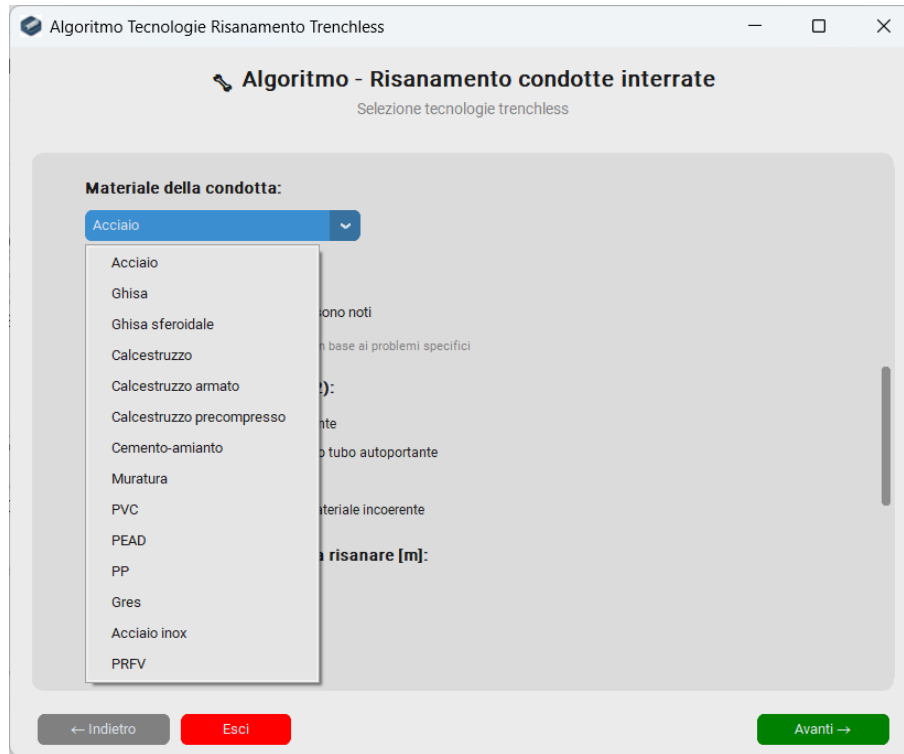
Algoritmo Tecnologie Risanamento Trenchless

Algoritmo - Risanamento condotte interrate

Selezione tecnologie trenchless

Materiale della condotta:

Acciaio

Acciaio
Ghisa
Ghisa sferoidale
Calcestruzzo
Calcestruzzo armato
Calcestruzzo precompresso
Cemento-amianto
Muratura
PVC
PEAD
PP
Gres
Acciaio inox
PRFV

sono noti

n base ai problemi specifici

?):

nte

o tubo autoportante

ateriale incoerente

a risanare [m]:

← Indietro

Esci

Avanti →